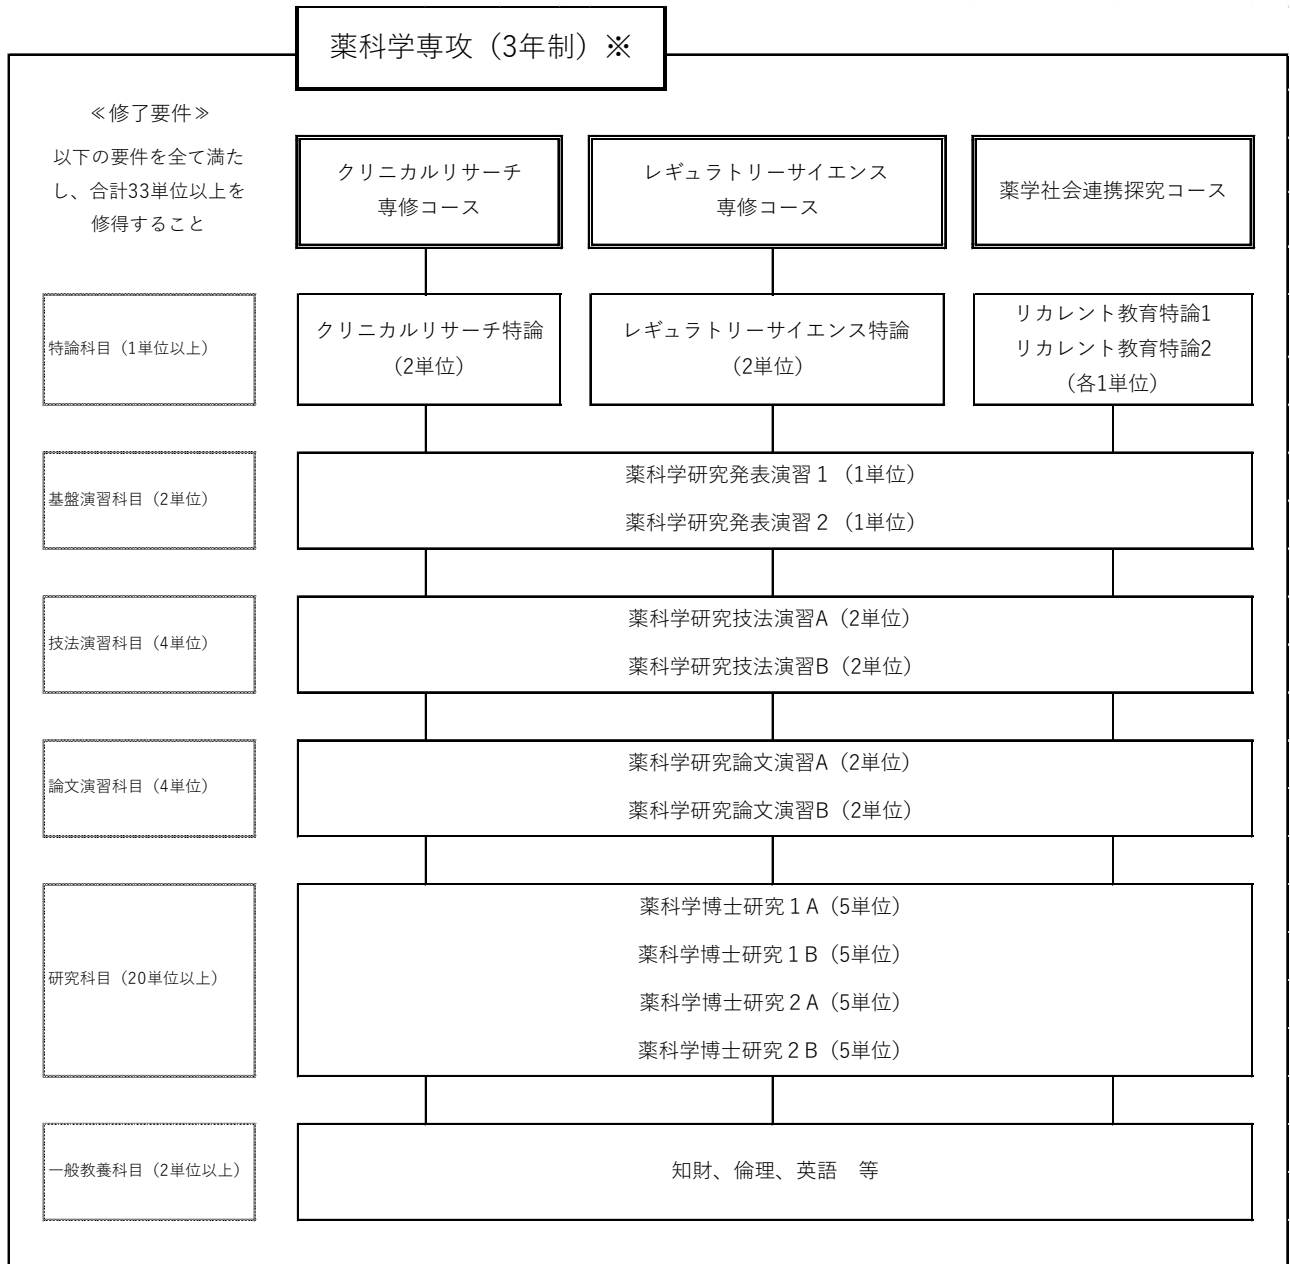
薬科学専攻（3年制）※

≪修了要件≫
以下の要件を全て満たし、合計33単位以上を修得すること

クリニカルリサーチ専修コース

レギュラトリーサイエンス専修コース

薬学社会連携探究コース

特論科目（1単位以上）

クリニカルリサーチ特論
（2単位）

レギュラトリーサイエンス特論
（2単位）

リカレント教育特論1
リカレント教育特論2
（各1単位）

基盤演習科目（2単位）

薬科学研究発表演習１（1単位）
薬科学研究発表演習２（1単位）

技法演習科目（4単位）

薬科学研究技法演習A（2単位）
薬科学研究技法演習B（2単位）

論文演習科目（4単位）

薬科学研究論文演習A（2単位）
薬科学研究論文演習B（2単位）

研究科目（20単位以上）

薬科学博士研究１A（5単位）
薬科学博士研究１B（5単位）
薬科学博士研究２A（5単位）
薬科学博士研究２B（5単位）

一般教養科目（2単位以上）

知財、倫理、英語　等